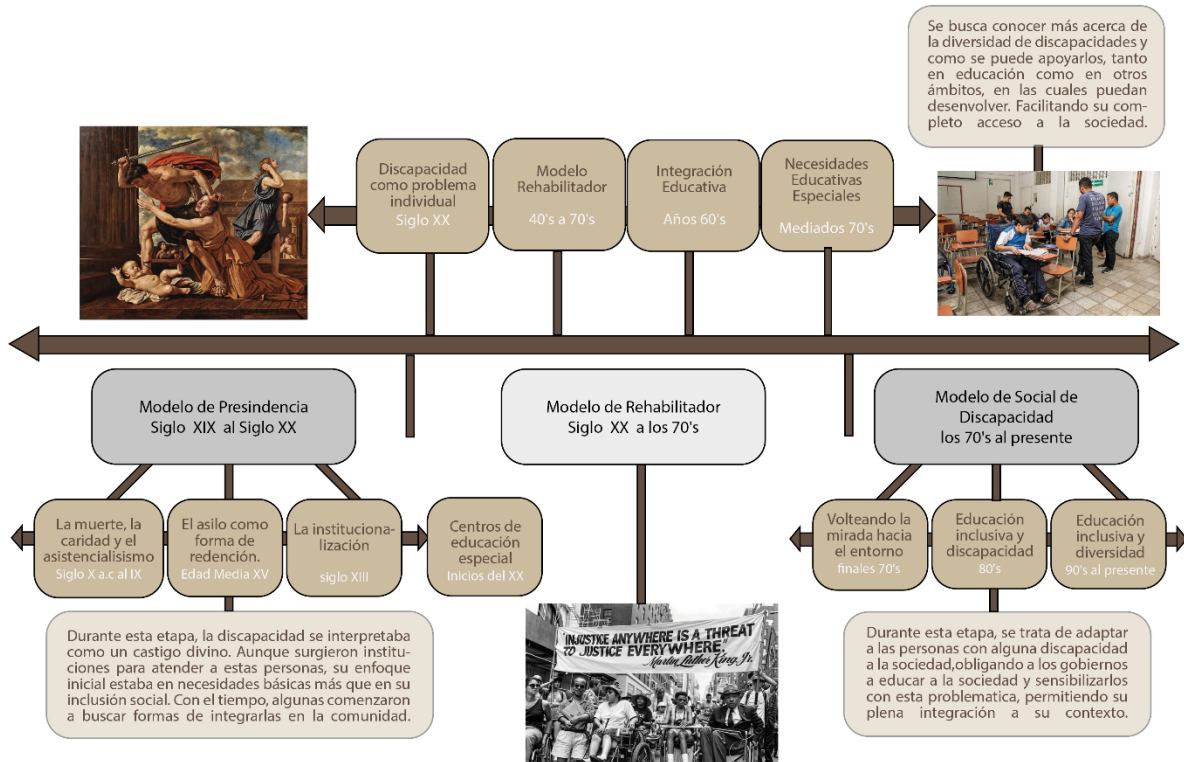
Se busca conocer más acerca de la diversidad de discapacidades y como se puede apoyarlos, tanto en educación como en otros ámbitos, en las cuales puedan desenvolver. Facilitando su completo acceso a la sociedad.

Discapacidad como problema individual
Siglo XX

Modelo Rehabilitador
40's a 70's

Integración Educativa
Años 60's

Necesidades Educativas Especiales
Mediados 70's

Modelo de Presindencia
Siglo XIX al Siglo XX

Modelo de Rehabilitador
Siglo XX a los 70's

Modelo de Social de Discapacidad
los 70's al presente

La muerte, la caridad y el asistencialisismo
Siglo X a.c al IX

El asilo como forma de redención.
Edad Media XV

La institucionalización
siglo XIII

Centros de educación especial
Inicios del XX

Volteando la mirada hacia el entorno
finales 70's

Educación inclusiva y discapacidad
80's

Educación inclusiva y diversidad
90's al presente

Durante esta etapa, la discapacidad se interpretaba como un castigo divino. Aunque surgieron instituciones para atender a estas personas, su enfoque inicial estaba en necesidades básicas más que en su inclusión social. Con el tiempo, algunas comenzaron a buscar formas de integrarlas en la comunidad.

"INJUSTICE ANYWHERE IS A THREAT TO JUSTICE EVERYWHERE."
Martin Luther King, Jr.

Durante esta etapa, se trata de adaptar a las personas con alguna discapacidad a la sociedad,obligando a los gobiernos a educar a la sociedad y sensibilizarlos con esta problematica, permitiendo su plena integración a su contexto.